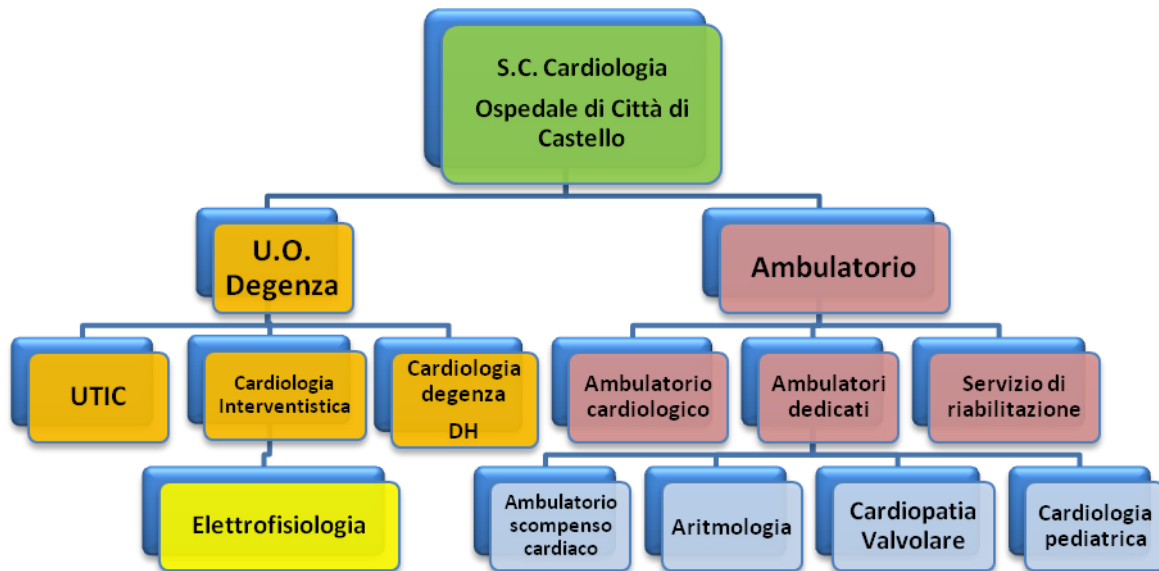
S.C. Cardiologia
Ospedale di Città di Castello

U.O. Degenza

Ambulatorio

UTIC

Cardiologia Interventistica

Cardiologia degenza
DH

Elettrofisiologia

Ambulatorio cardiologico

Ambulatori dedicati

Servizio di riabilitazione

Ambulatorio scompenso cardiaco

Aritmologia

Cardiopatia Valvolare

Cardiologia pediatrica